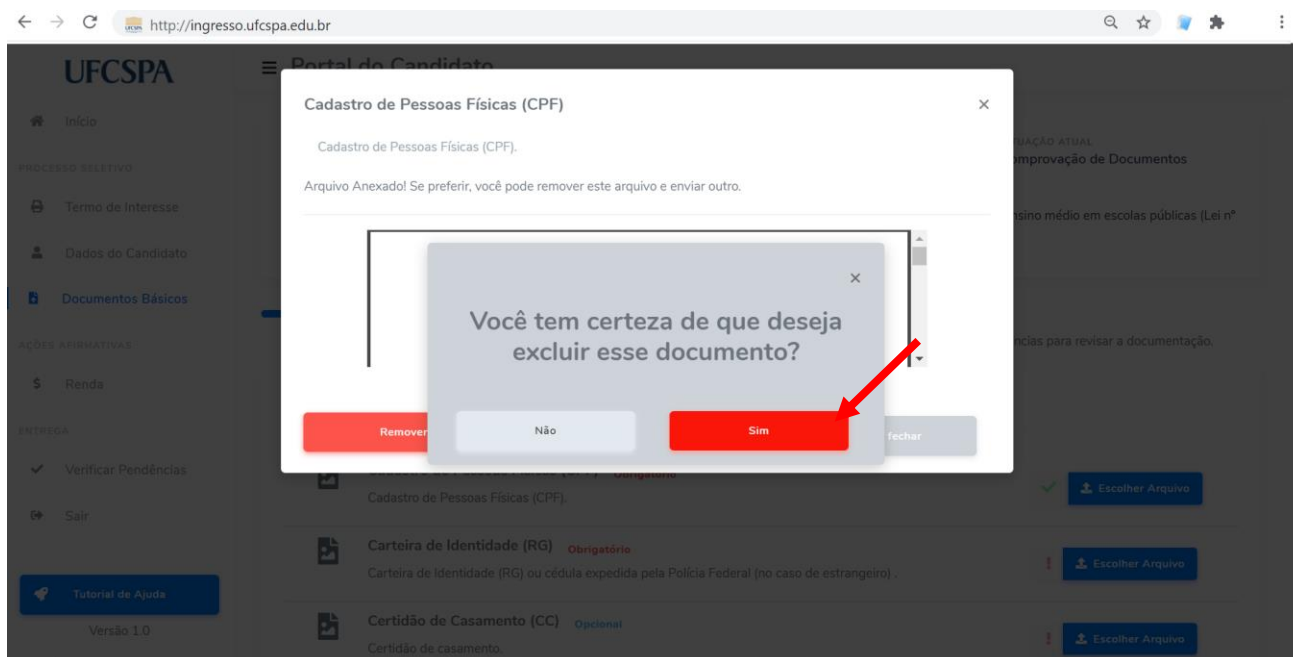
http://ingresso.ufcspa.edu.br

UFCSPA

Portal do Candidato

Início

PROCESSO SELETIVO

Termo de Interesse

Dados do Candidato

Documentos Básicos

AÇÕES AFIRMATIVAS

Renda

ENTREGA

Verificar Pendências

Sair

Tutorial de Ajuda

Versão 1.0

Cadastro de Pessoas Físicas (CPF)

×

Cadastro de Pessoas Físicas (CPF).

Arquivo Anexado! Se preferir, você pode remover este arquivo e enviar outro.

×

Você tem certeza de que deseja excluir esse documento?

Não

Sim

Remover

fechar

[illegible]UAÇÃO ATUAL

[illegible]mprovação de Documentos

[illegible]nsino médio em escolas públicas (Lei nº

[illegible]ncias para revisar a documentação.

Obrigatório

Cadastro de Pessoas Físicas (CPF).

Escolher Arquivo

Carteira de Identidade (RG) Obrigatório

Carteira de Identidade (RG) ou cédula expedida pela Polícia Federal (no caso de estrangeiro) .

Escolher Arquivo

Certidão de Casamento (CC) Opcional

Certidão de casamento.

Escolher Arquivo